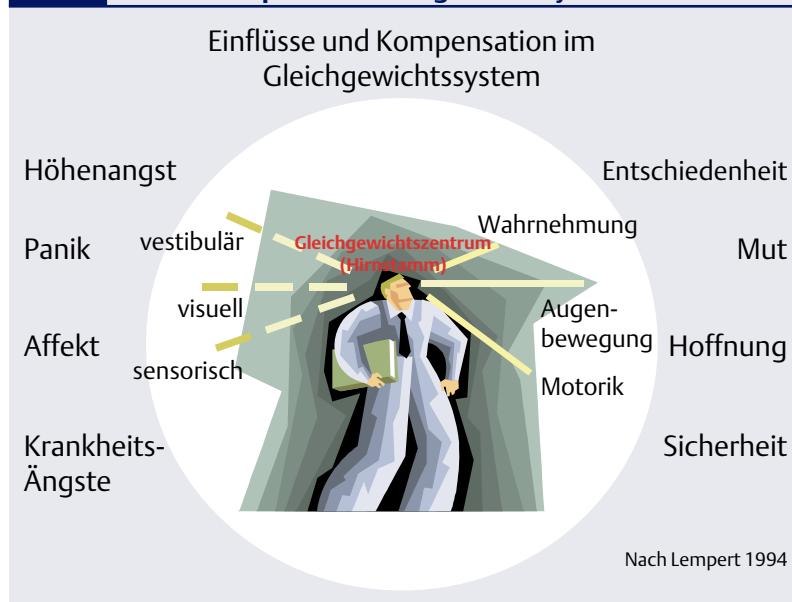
Einflüsse und Kompensation im Gleichgewichtssystem

Höhenangst

Panik

Affekt

Krankheits-Ängste

Entschiedenheit

Mut

Hoffnung

Sicherheit

vestibulär

visuell

sensorisch

Gleichgewichtszentrum (Hirnstamm)

Wahrnehmung

Augenbewegung

Motorik

Nach Lempert 1994